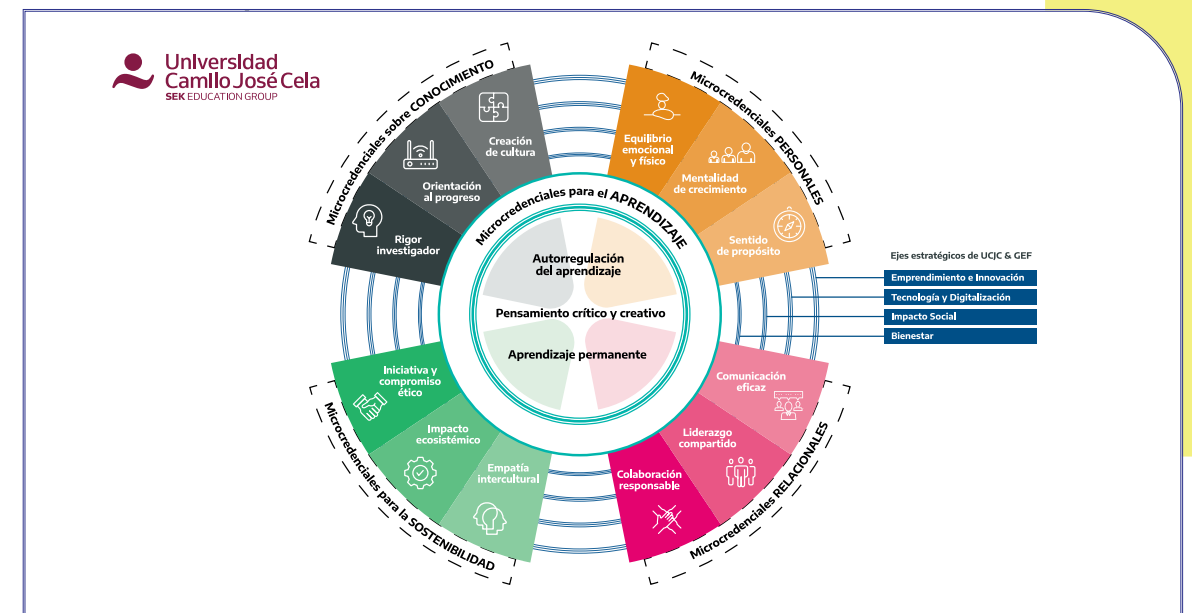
Universidad Camilo José Cela
SEK EDUCATION GROUP

Microcredenciales sobre CONOCIMIENTO

Creación de cultura

Orientación al progreso

Rigor investigador

Microcredenciales PERSONALES

Equilibrio emocional y físico

Mentalidad de crecimiento

Sentido de propósito

Microcredenciales para el APRENDIZAJE

Autorregulación del aprendizaje

Pensamiento crítico y creativo

Aprendizaje permanente

Ejes estratégicos de UCJC & GEF

Emprendimiento e Innovación

Tecnología y Digitalización

Impacto Social

Bienestar

Microcredenciales para la SOSTENIBILIDAD

Iniciativa y compromiso ético

Impacto ecosistémico

Empatía intercultural

Microcredenciales RELACIONALES

Comunicación eficaz

Liderazgo compartido

Colaboración responsable